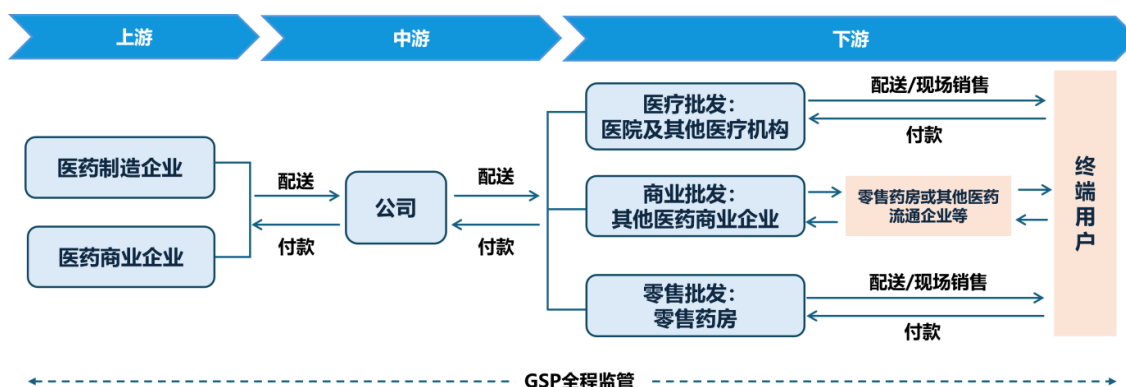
上游

中游

下游

医药制造企业

医药商业企业

配送

付款

公司

配送

付款

医疗批发：
医院及其他医疗机构

配送/现场销售

付款

商业批发：
其他医药商业企业

零售药房或其他医药流通企业等

零售批发：
零售药房

配送/现场销售

付款

终端用户

GSP全程监管